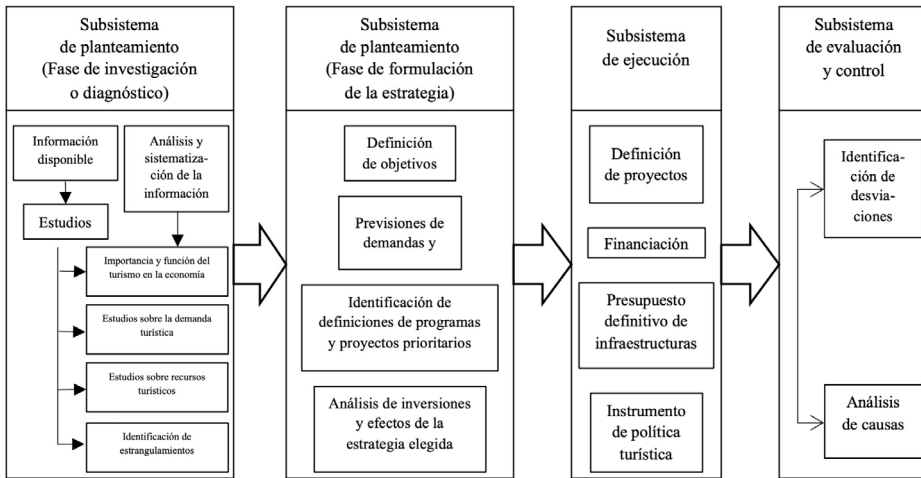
Subsistema de planteamiento (Fase de investigación o diagnóstico)

Información disponible

Análisis y sistematización de la información

Estudios

Importancia y función del turismo en la economía

Estudios sobre la demanda turística

Estudios sobre recursos turísticos

Identificación de estrangulamientos

Subsistema de planteamiento (Fase de formulación de la estrategia)

Definición de objetivos

Previsiones de demandas y

Identificación de definiciones de programas y proyectos prioritarios

Análisis de inversiones y efectos de la estrategia elegida

Subsistema de ejecución

Definición de proyectos

Financiación

Presupuesto definitivo de infraestructuras

Instrumento de política turística

Subsistema de evaluación y control

Identificación de desviaciones

Análisis de causas